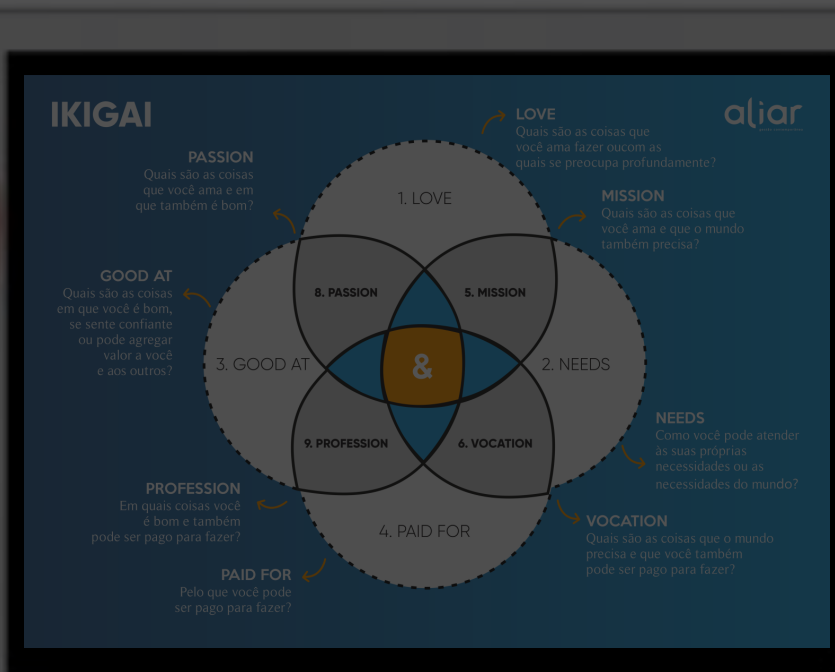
IKIGAI

aliar

LOVE
Quais são as coisas que você ama fazer oucom as quais se preocupa profundamente?

PASSION
Quais são as coisas que você ama e em que também é bom?

MISSION
Quais são as coisas que você ama e que o mundo também precisa?

GOOD AT
Quais são as coisas em que você é bom, se sente confiante ou pode agregar valor a você e aos outros?

1. LOVE

8. PASSION

5. MISSION

3. GOOD AT

&

2. NEEDS

9. PROFESSION

6. VOCATION

4. PAID FOR

NEEDS
Como você pode atender as suas próprias necessidades ou as necessidades do mundo?

PROFESSION
Em quais coisas você é bom e também pode ser pago para fazer?

VOCATION
Quais são as coisas que o mundo precisa e que você também pode ser pago para fazer?

PAID FOR
Pelo que você pode ser pago para fazer?